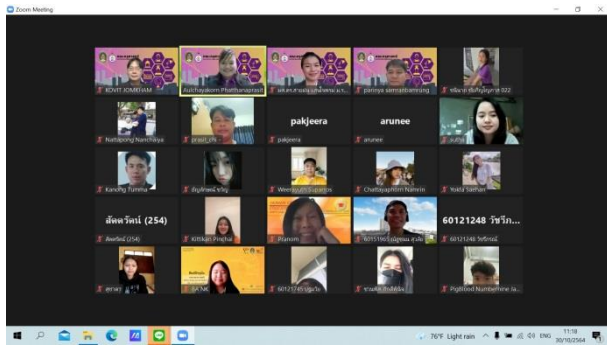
Zoom Meeting

KOVIT IOMDIAM
Aulchayakorn Phatthanaprasit
มหาสารคาม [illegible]
parinya samranbamrung
ชนิดา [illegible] 022

Nattapong Nanchaiya
prasit_chi
pakjeera
pakjeera
arunee
arunee
sutty

Kandng Tumma
อัญลักษณ์ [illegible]
Weerayuth Suparos
Chattapornn Namrin
Yokta Sanhan

ลัดดาวัลย์ (254)
ลัดดาวัลย์ (254)
Kittikan Pinchai
Pranom
60151 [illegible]
60121248 วิชวิก...
60121248 วิชวิกร์

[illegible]
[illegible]
60121245 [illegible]
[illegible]
PigBlood Numberine la...

76°F Light rain
ENG
11:18
30/10/2564